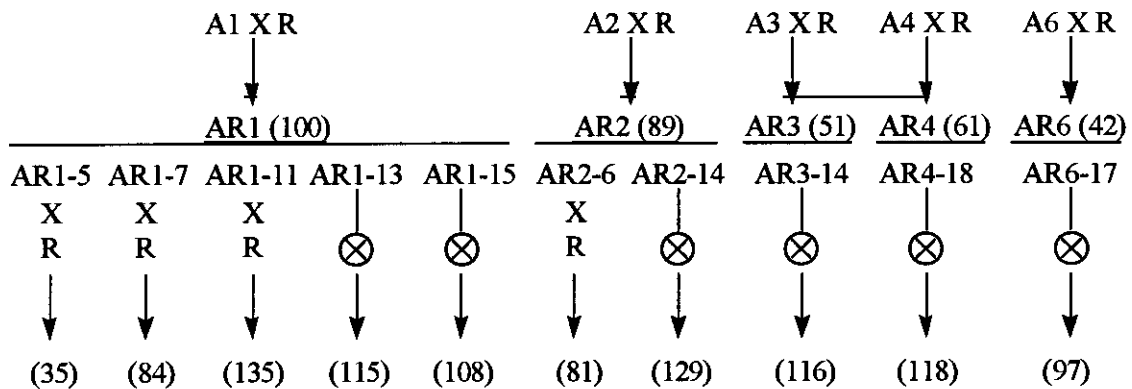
A1 X R

AR1 (100)

AR1-5 X R (35)

AR1-7 X R (84)

AR1-11 X R (135)

AR1-13 $\otimes$ (115)

AR1-15 $\otimes$ (108)

A2 X R

AR2 (89)

AR2-6 X R (81)

AR2-14 $\otimes$ (129)

A3 X R

A4 X R

AR3 (51)

AR3-14 $\otimes$ (116)

AR4 (61)

AR4-18 $\otimes$ (118)

A6 X R

AR6 (42)

AR6-17 $\otimes$ (97)